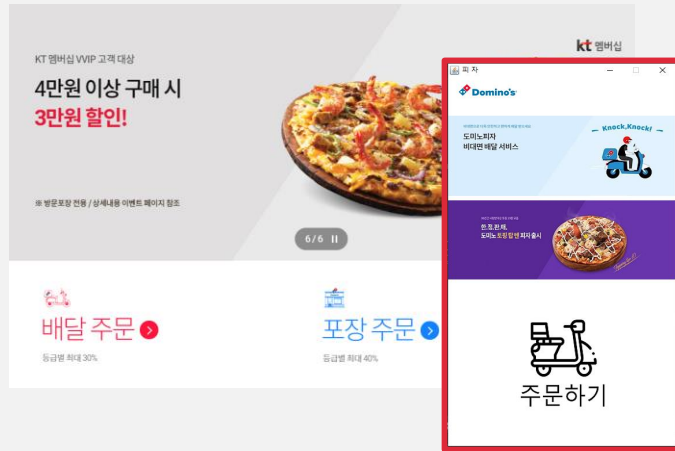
KT 멤버십 VVIP 고객 대상

4만원 이상 구매 시

3만원 할인!

※ 방문포장 전용 / 상세내용 이벤트 페이지 참조

kt 멤버십

6 / 6

배달 주문

등급별 최대 30%

포장 주문

등급별 최대 40%

피자

Domino's

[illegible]

도미노피자
비대면 배달 서비스

Knock, Knock!

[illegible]

한.조.한.제.
도미노 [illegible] 출시

주문하기